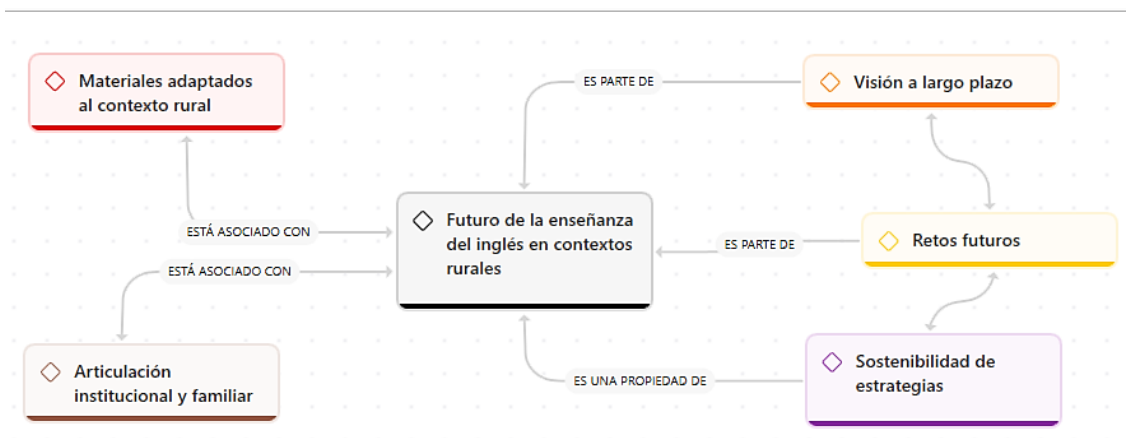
Materiales adaptados al contexto rural

ES PARTE DE

Visión a largo plazo

ESTÁ ASOCIADO CON

Futuro de la enseñanza del inglés en contextos rurales

ES PARTE DE

Retos futuros

ESTÁ ASOCIADO CON

Articulación institucional y familiar

ES UNA PROPIEDAD DE

Sostenibilidad de estrategias